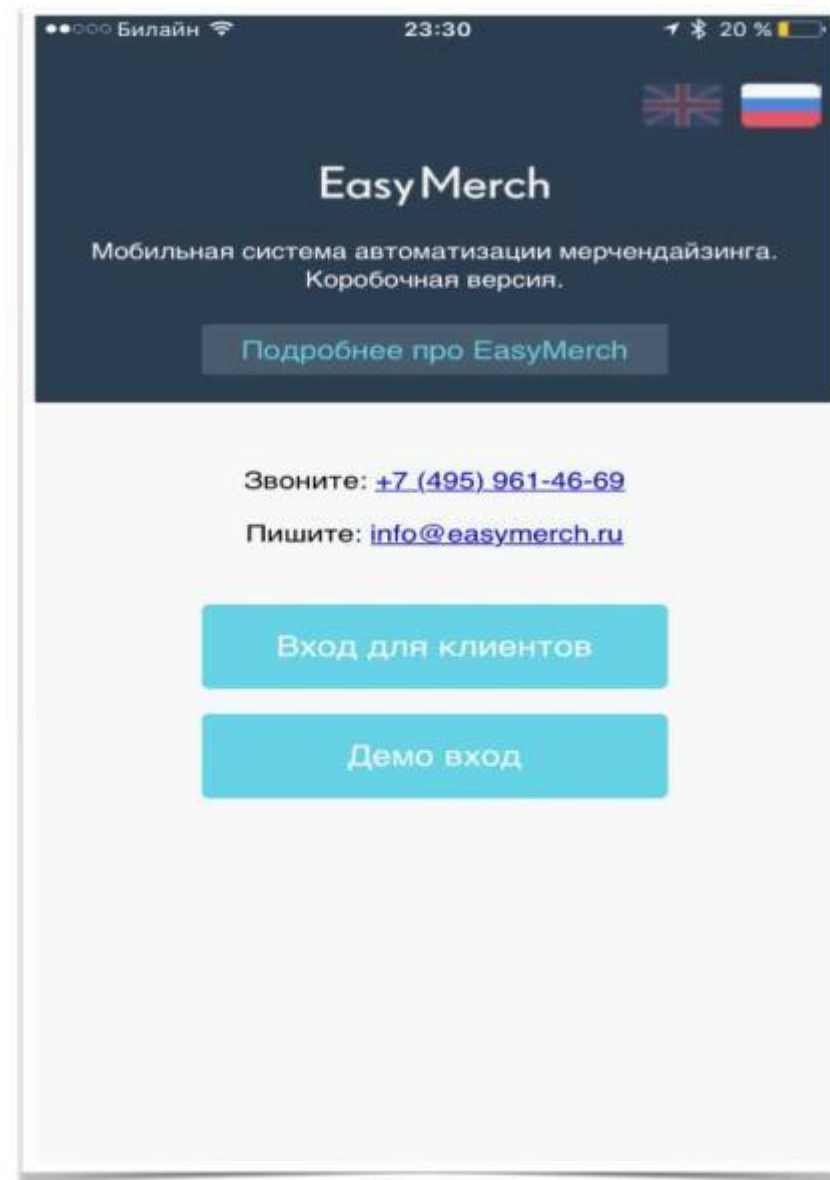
Билайн 23:30 20 %

EasyMerch

Мобильная система автоматизации мерчендайзинга. Коробочная версия.

Подробнее про EasyMerch

Звоните: +7 (495) 961-46-69

Пишите: info@easymerch.ru

Вход для клиентов

Демо вход